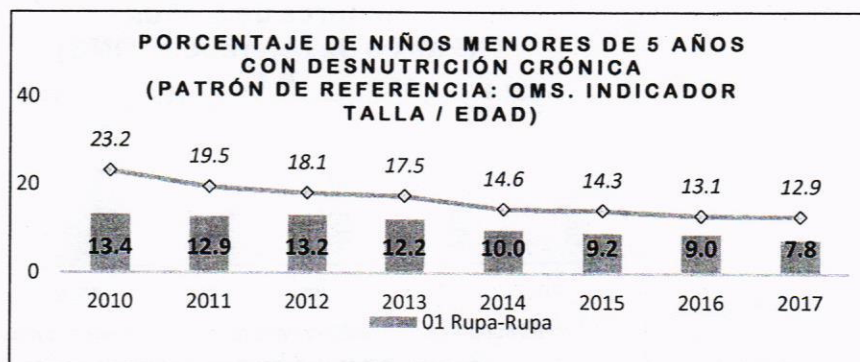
PORCENTAJE DE NIÑOS MENORES DE 5 AÑOS CON DESNUTRICIÓN CRÓNICA (PATRÓN DE REFERENCIA: OMS. INDICADOR TALLA / EDAD)

40

20

0

| 2010 | 2011 | 2012 | 2013 | 2014 | 2015 | 2016 | 2017 |
|---|---|---|---|---|---|---|---|
| 23.2 | 19.5 | 18.1 | 17.5 | 14.6 | 14.3 | 13.1 | 12.9 |
| 13.4 | 12.9 | 13.2 | 12.2 | 10.0 | 9.2 | 9.0 | 7.8 |

01 Rupa-Rupa